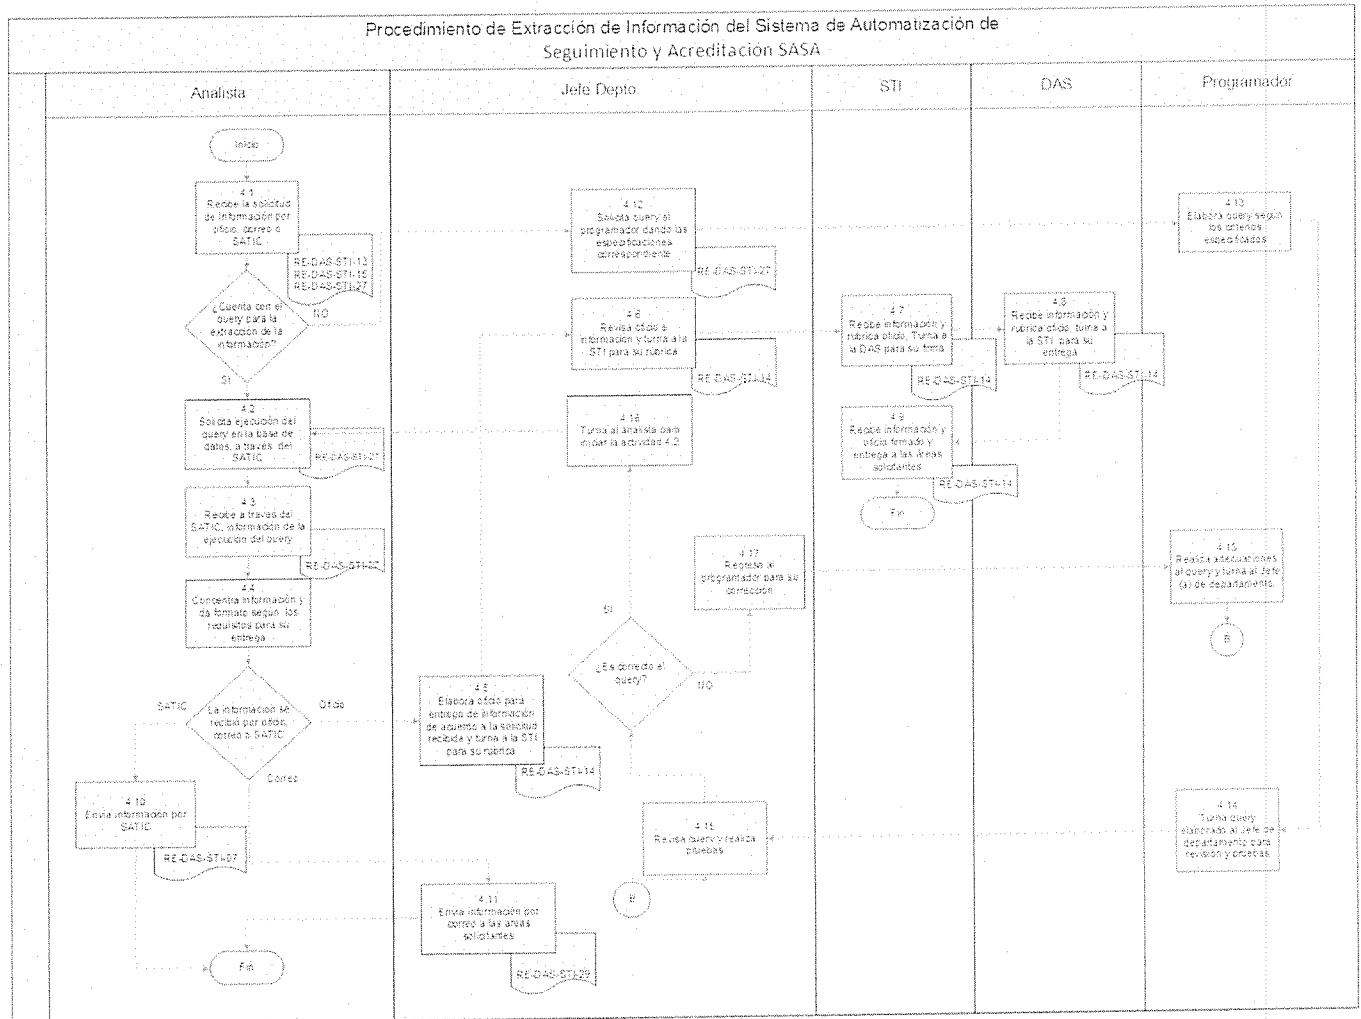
Procedimiento de Extracción de Información del Sistema de Automatización de Seguimiento y Acreditación SASA

Analista

Jefe Depto.

STI

DAS

Programador

Inicio

4.1
Recibe la solicitud de información por oficio, correo o SATIC

RE-DAS-STI-13
RE-DAS-STI-15
RE-DAS-STI-27

¿Cuenta con el query para la extracción de la información?

NO

SI

4.2
Solicita ejecución del query en la base de datos, a través del SATIC

RE-DAS-STI-27

4.3
Recibe a través del SATIC, información de la ejecución del query

RE-DAS-STI-02

4.4
Concentra información y da formato según los requisitos para su entrega

¿La información se recibirá por oficio, correo o SATIC?

SATIC

Oficio

Correo

4.10
Envía información por SATIC

RE-DAS-STI-07

Fin

4.12
Solicita query al programador dando las especificaciones correspondiente

RE-DAS-STI-27

4.6
Revisa oficio e información y turna a la STI para su rúbrica

RE-DAS-STI-14

4.18
Turna al analista para iniciar la actividad 4.2

4.17
Regresa al programador para su corrección

SI

¿Es correcto el query?

NO

4.5
Elabora oficio para entrega de información de acuerdo a la solicitud recibida y turna a la STI para su rúbrica

RE-DAS-STI-14

4.15
Revisa query y realiza pruebas

B

4.11
Envía información por correo a las áreas solicitantes

RE-DAS-STI-29

4.7
Recibe información y rubrica oficio. Turna a la DAS para su firma

RE-DAS-STI-14

4.9
Recibe información y oficio firmado y entrega a las áreas solicitantes

RE-DAS-STI-14

Fin

4.8
Recibe información y rubrica oficio, turna a la STI para su entrega

RE-DAS-STI-14

4.13
Elabora query según los criterios especificados

4.16
Realiza adecuaciones al query y turna al Jefe (a) de departamento

B

4.14
Turna query elaborado al Jefe de departamento para revisión y pruebas